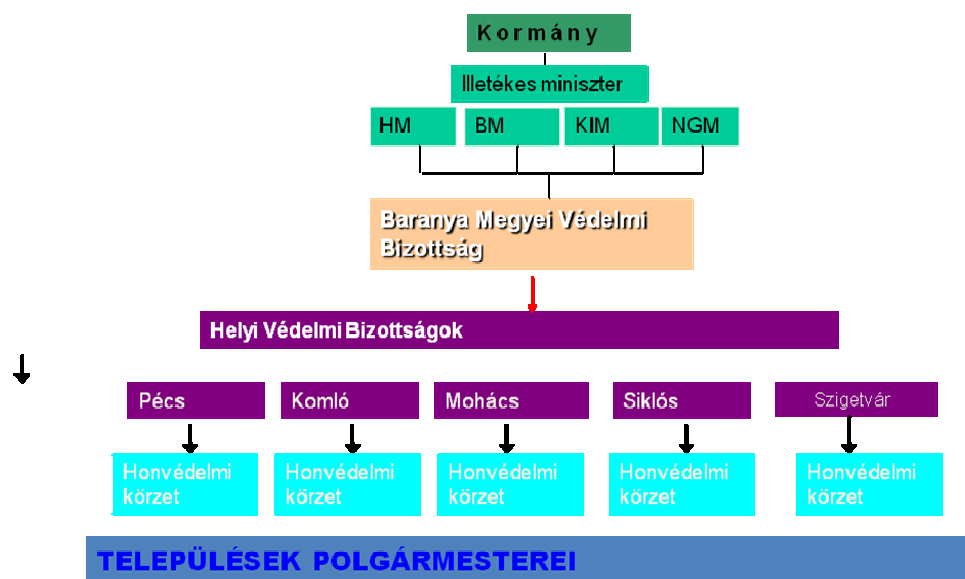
Kormány

Illetékes miniszter

HM

BM

KIM

NGM

Baranya Megyei Védelmi Bizottság

Helyi Védelmi Bizottságok

Pécs

Komló

Mohács

Siklós

Szigetvár

Honvédelmi körzet

Honvédelmi körzet

Honvédelmi körzet

Honvédelmi körzet

Honvédelmi körzet

TELEPÜLÉSEK POLGÁRMESTEREI